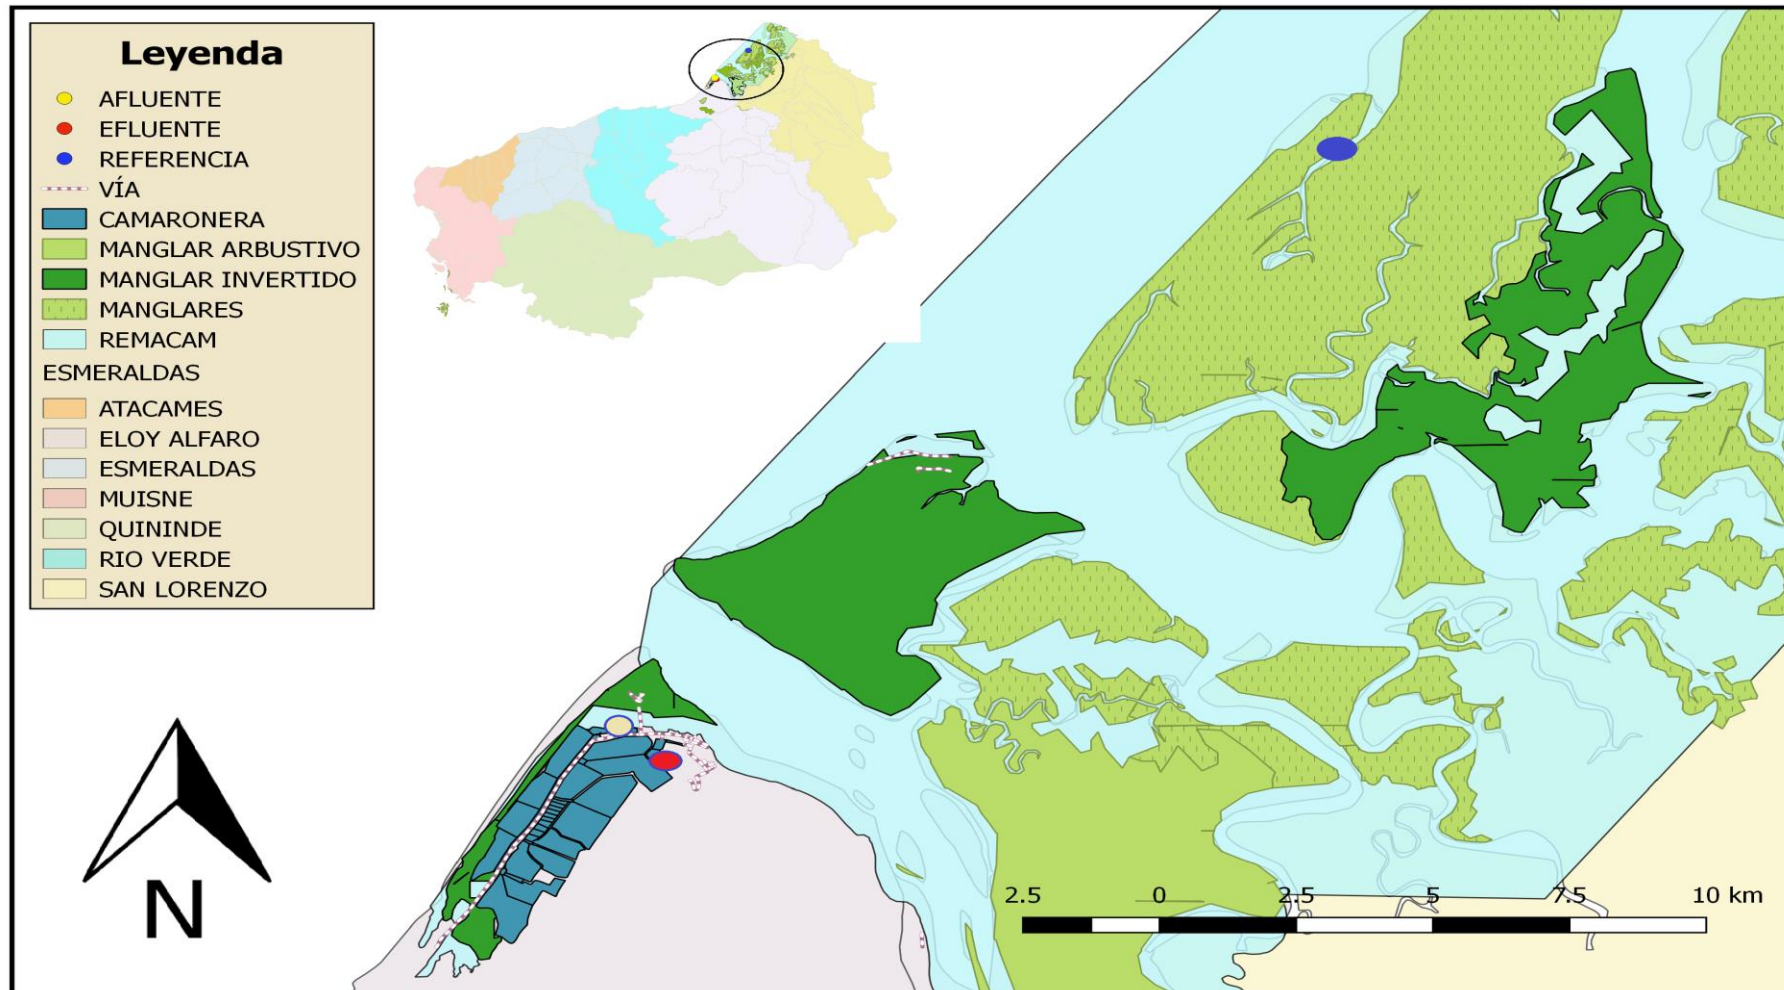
Leyenda
AFLUENTE
EFLUENTE
REFERENCIA
VÍA
CAMARONERA
MANGLAR ARBUSTIVO
MANGLAR INVERTIDO
MANGLARES
REMACAM
ESMERALDAS
ATACAMES
ELOY ALFARO
ESMERALDAS
MUISNE
QUININDE
RIO VERDE
SAN LORENZO

N

2.5 0 2.5 5 7.5 10 km